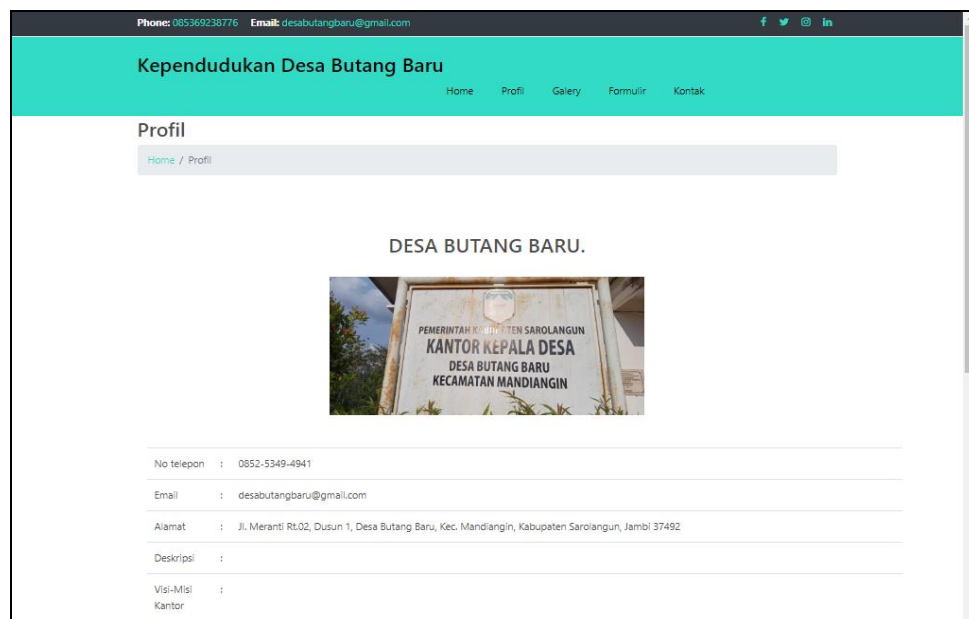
Phone: 085369238776 Email: desabutangbaru@gmail.com

Kependudukan Desa Butang Baru

Home Profil Galery Formulir Kontak

Profil

Home / Profil

DESA BUTANG BARU.

PEMERINTAH K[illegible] SAROLANGUN
KANTOR KEPALA DESA
DESA BUTANG BARU
KECAMATAN MANDIANGIN

| | | |
|---|---|---|
| No telepon | : | 0852-5349-4941 |
| Email | : | desabutangbaru@gmail.com |
| Alamat | : | Jl. Meranti Rt.02, Dusun 1, Desa Butang Baru, Kec. Mandiangin, Kabupaten Sarolangun, Jambi 37492 |
| Deskripsi | : | |
| Visi-Misi Kantor | : | |